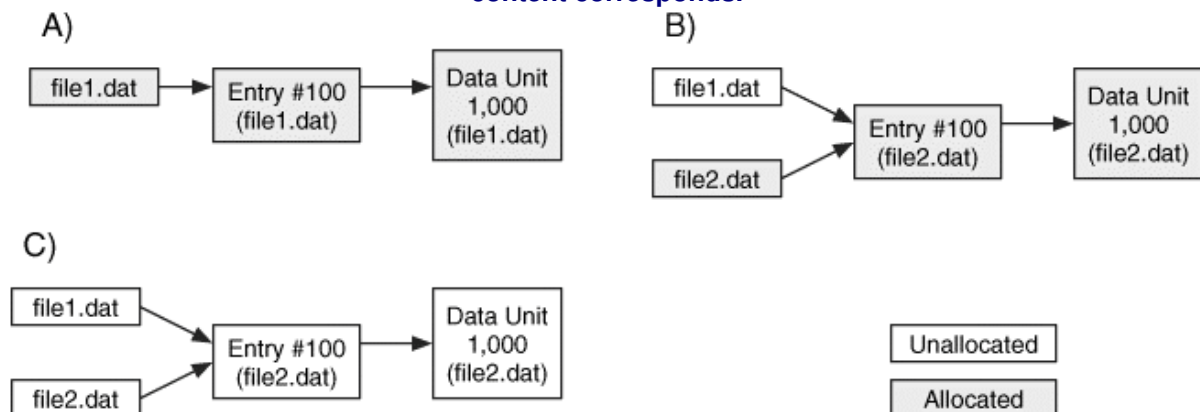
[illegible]

A)

file1.dat

Entry #100 (file1.dat)

Data Unit 1,000 (file1.dat)

B)

file1.dat

file2.dat

Entry #100 (file2.dat)

Data Unit 1,000 (file2.dat)

C)

file1.dat

file2.dat

Entry #100 (file2.dat)

Data Unit 1,000 (file2.dat)

Unallocated

Allocated